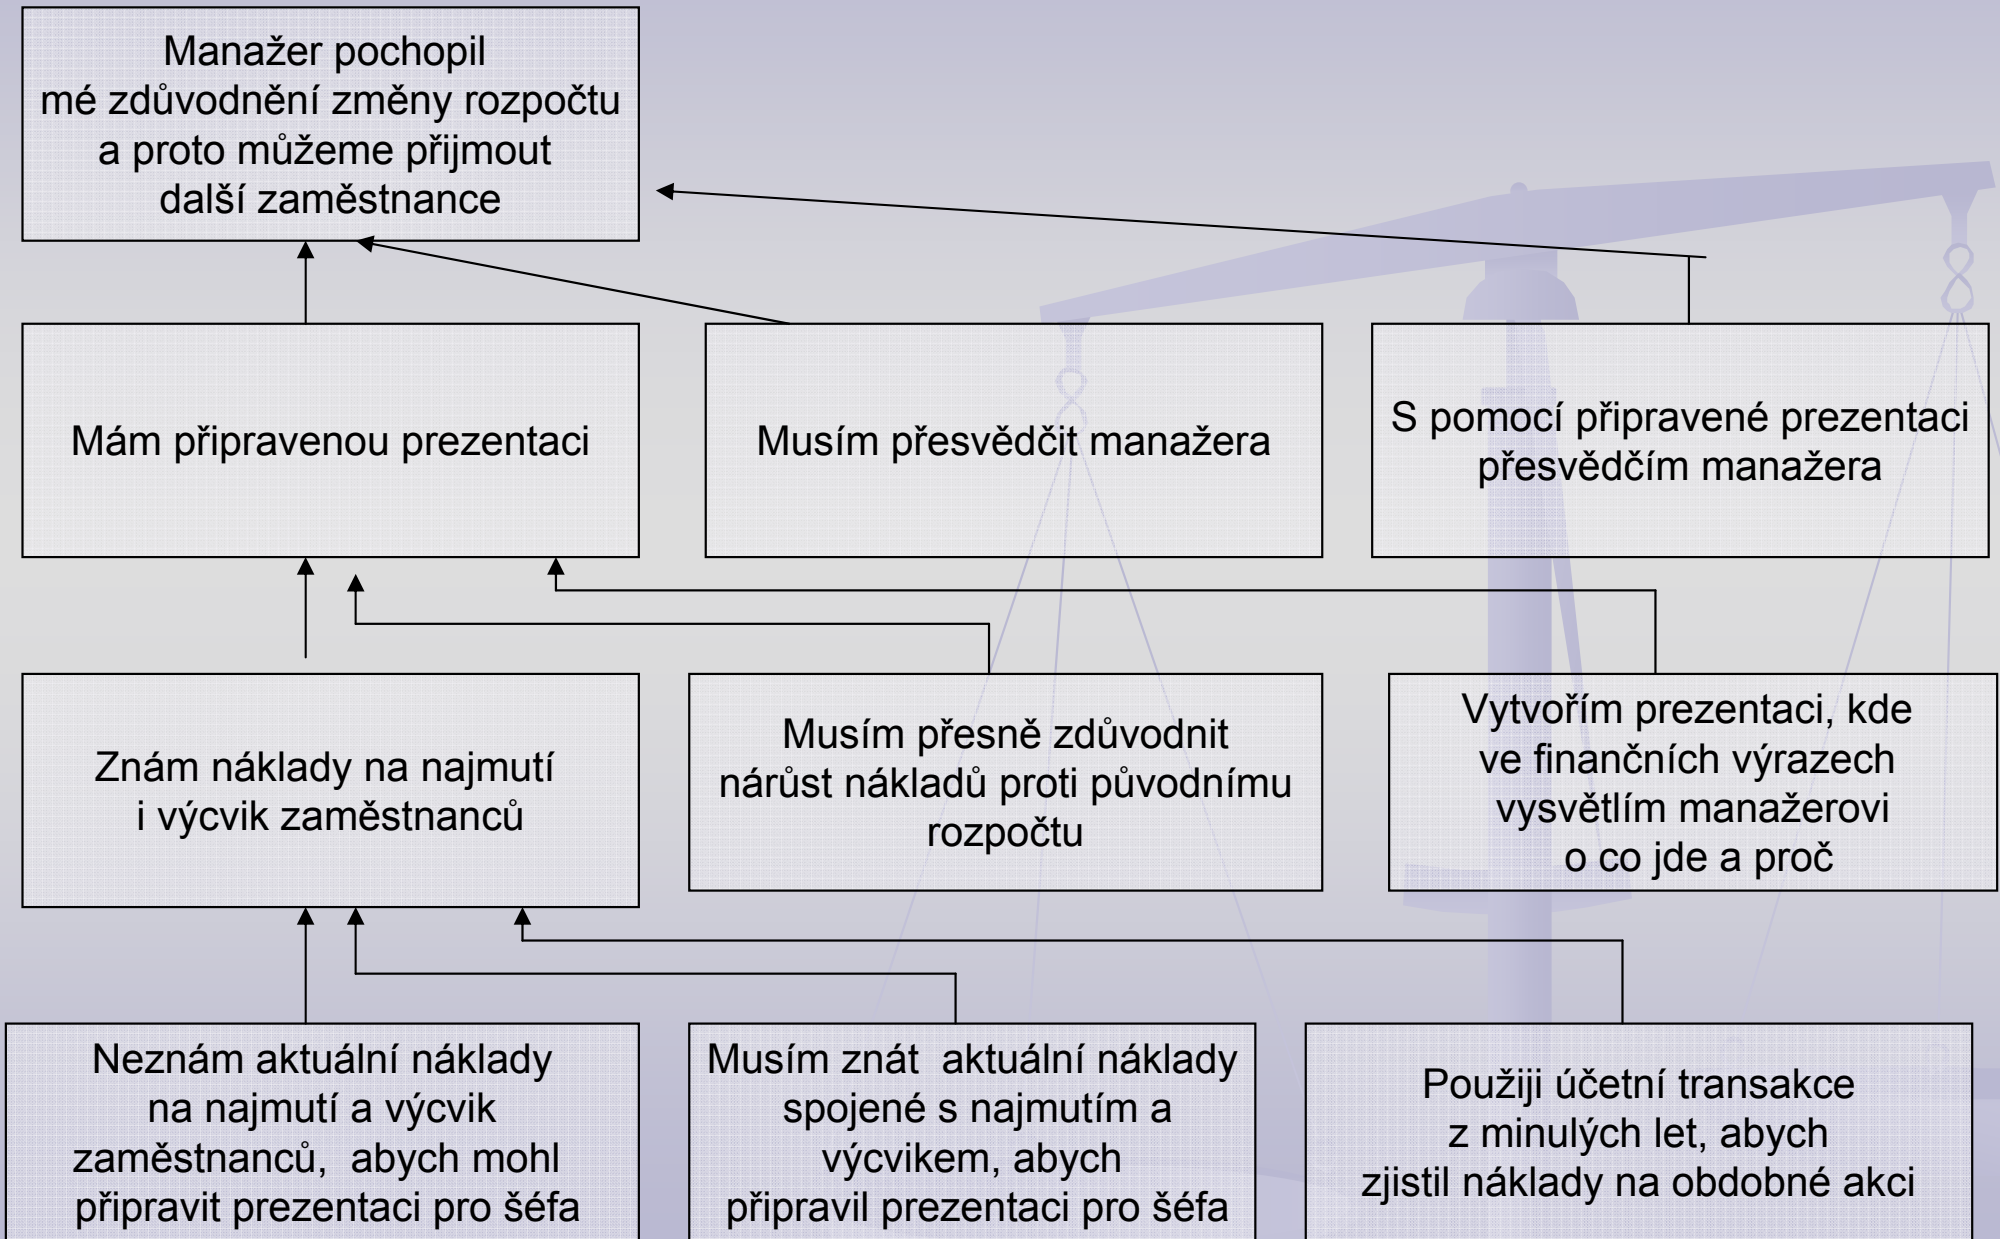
Manažer pochopil mé zdůvodnění změny rozpočtu a proto můžeme přijmout další zaměstnance

Mám připravenou prezentaci

Musím přesvědčit manažera

S pomocí připravené prezentaci přesvědčím manažera

Znám náklady na najmutí i výcvik zaměstnanců

Musím přesně zdůvodnit nárůst nákladů proti původnímu rozpočtu

Vytvořím prezentaci, kde ve finančních výrazech vysvětlím manažerovi o co jde a proč

Neznám aktuální náklady na najmutí a výcvik zaměstnanců, abych mohl připravit prezentaci pro šéfa

Musím znát aktuální náklady spojené s najmutím a výcvikem, abych připravil prezentaci pro šéfa

Použiji účetní transakce z minulých let, abych zjistil náklady na obdobné akci